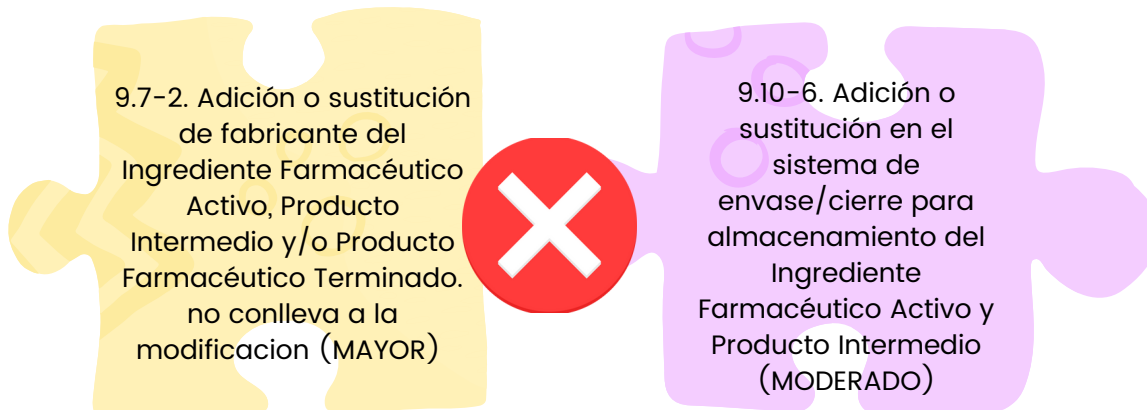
9.7-2. Adición o sustitución de fabricante del Ingrediente Farmacéutico Activo, Producto Intermedio y/o Producto Farmacéutico Terminado. no conlleva a la modificacion (MAYOR)

9.10-6. Adición o sustitución en el sistema de envase/cierre para almacenamiento del Ingrediente Farmacéutico Activo y Producto Intermedio (MODERADO)